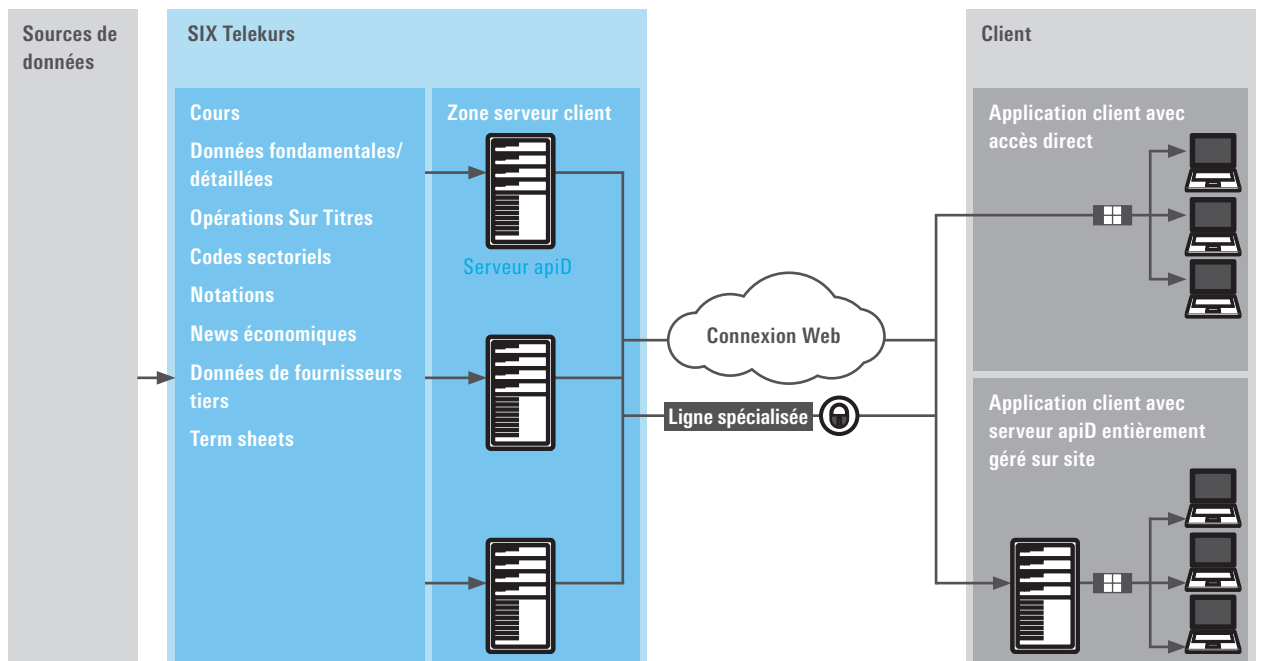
Sources de données

SIX Telekurs

Cours
Données fondamentales/ détaillées
Opérations Sur Titres
Codes sectoriels
Notations
News économiques
Données de fournisseurs tiers
Term sheets

Zone serveur client

Serveur apiD

Connexion Web

Ligne spécialisée

Client

Application client avec accès direct

Application client avec serveur apiD entièrement géré sur site